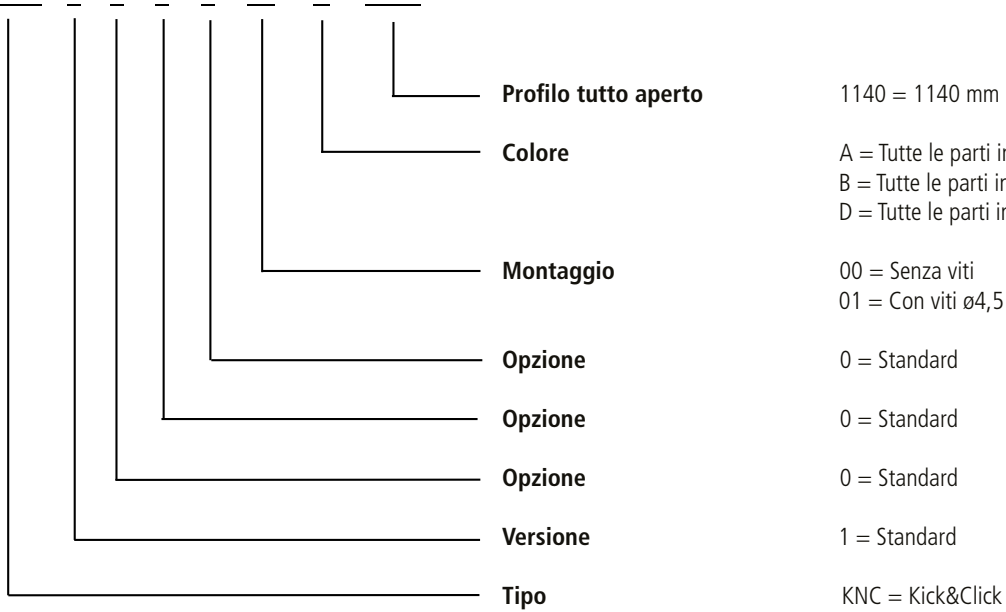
Profilo tutto aperto 1140 = 1140 mm

Colore A = Tutte le parti in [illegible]
B = Tutte le parti in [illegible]
D = Tutte le parti in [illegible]

Montaggio 00 = Senza viti
01 = Con viti ø4,5 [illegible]

Opzione 0 = Standard

Opzione 0 = Standard

Opzione 0 = Standard

Versione 1 = Standard

Tipo KNC = Kick&Click